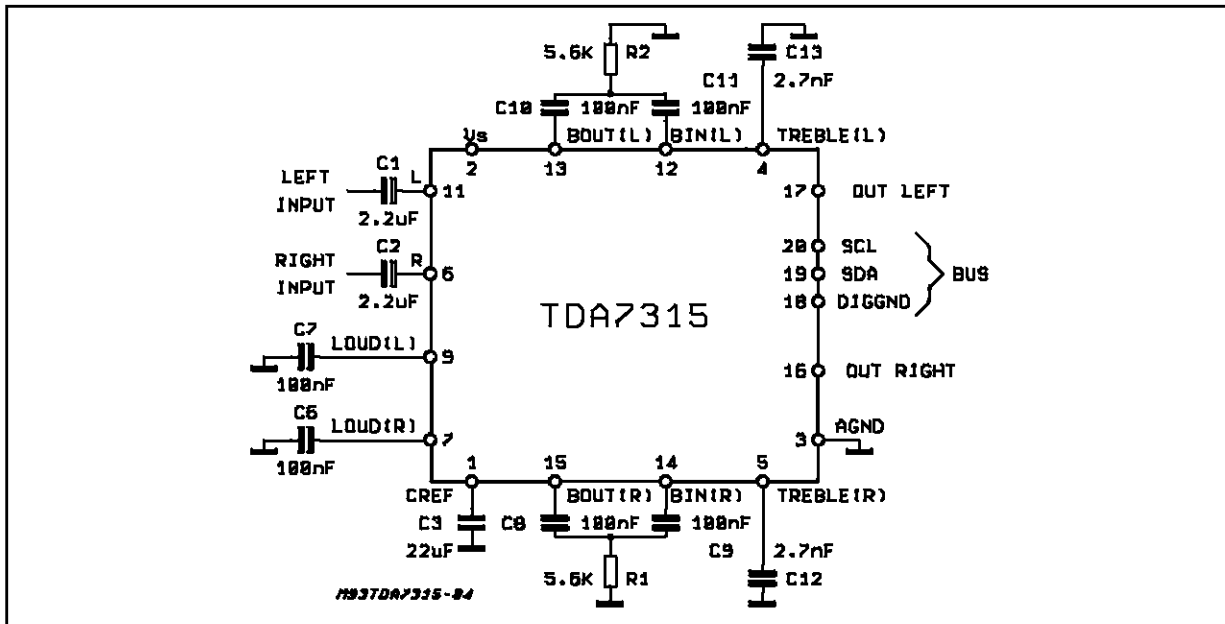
5.6K R2
C13
C11 2.7nF
C10 100nF 100nF
Vs BOUT(L) BIN(L) TREBLE(L)
2 13 12 4
C1
LEFT L 11
INPUT
2.2uF
17 OUT LEFT
C2
RIGHT R 6
INPUT
2.2uF
20 SCL
19 SDA BUS
18 DIGGND
TDA7315
C7
LOUD(L) 9
100nF
16 OUT RIGHT
C6
LOUD(R) 7
100nF
3 AGND
1 15 14 5
CREF BOUT(R) BIN(R) TREBLE(R)
C3 C8 100nF 100nF
22uF C9 2.7nF
5.6K R1 C12
M93TDA7315-04